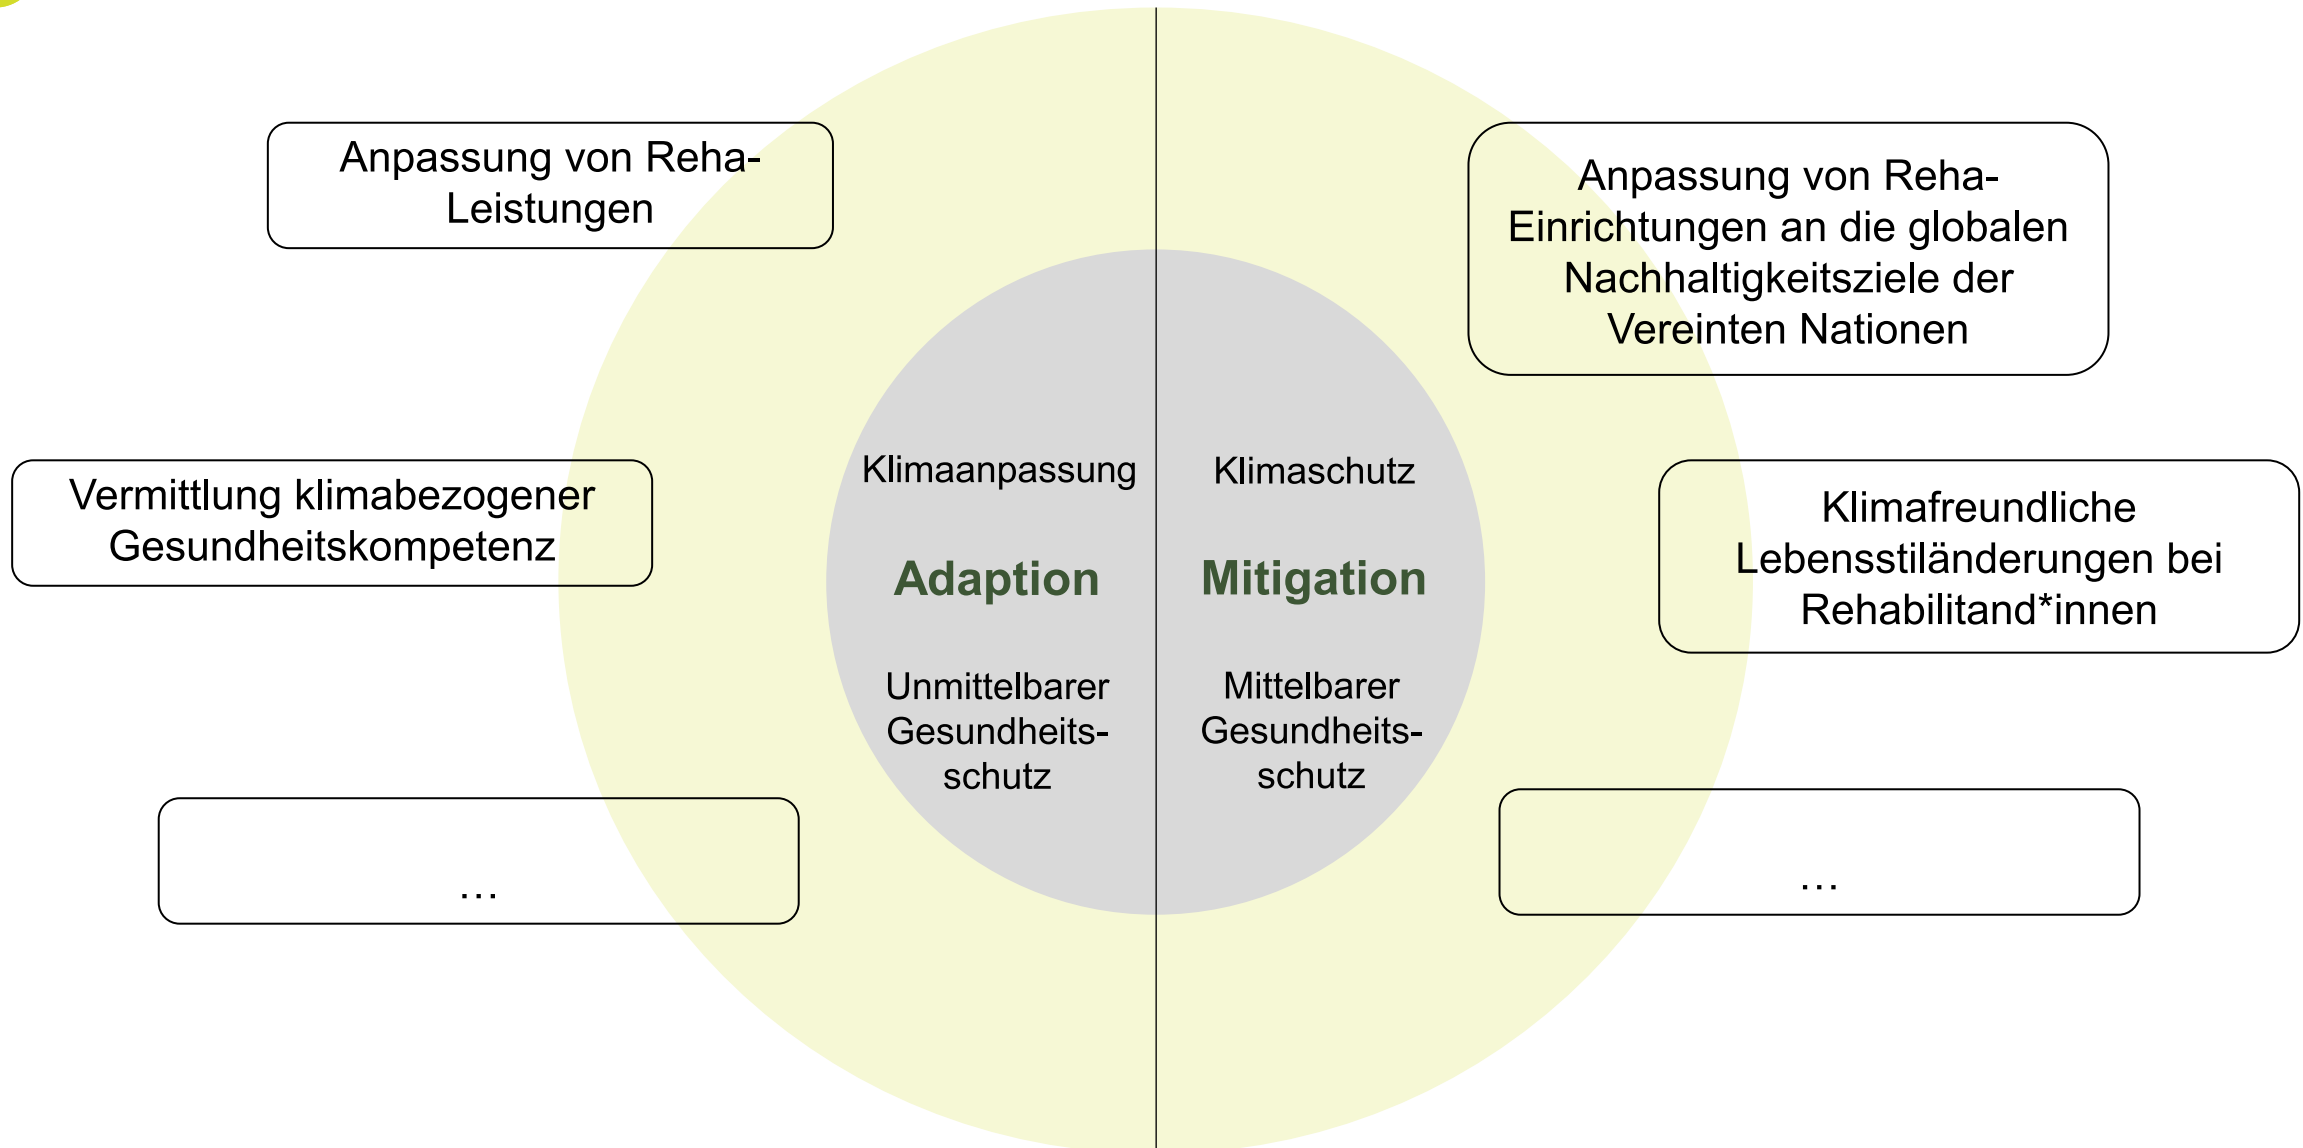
Anpassung von Reha-Leistungen

Vermittlung klimabezogener Gesundheitskompetenz

...

Klimaanpassung

Adaption

Unmittelbarer Gesundheitsschutz

Klimaschutz

Mitigation

Mittelbarer Gesundheitsschutz

Anpassung von Reha-Einrichtungen an die globalen Nachhaltigkeitsziele der Vereinten Nationen

Klimafreundliche Lebensstiländerungen bei Rehabilitand*innen

...